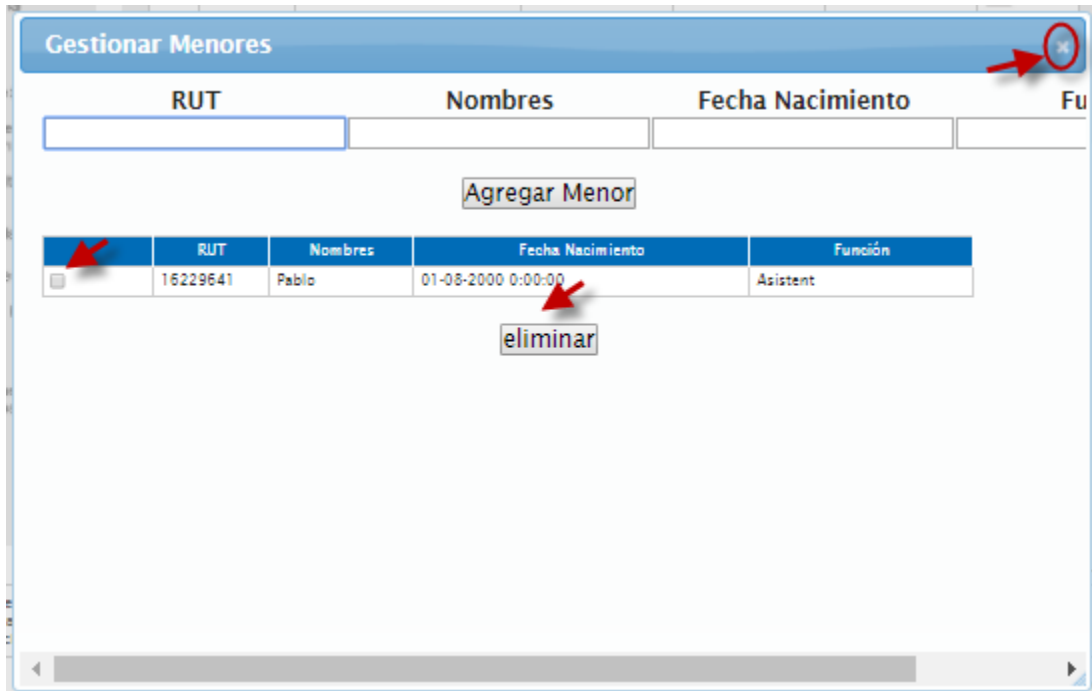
Gestionar Menores

×

RUT | Nombres | Fecha Nacimiento | Fu

Agregar Menor

| | RUT | Nombres | Fecha Nacimiento | Función |
|---|---|---|---|---|
| ☐ | 16229641 | Pablo | 01-08-2000 0:00:00 | Asistent |

eliminar